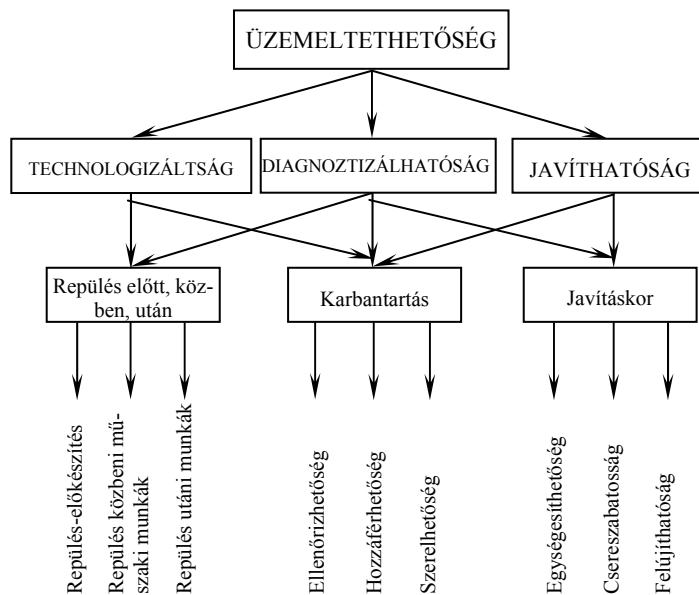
ÜZEMELTETHETŐSÉG

TECHNOLOGIZÁLTSÁG

DIAGNOZTIZÁLHATÓSÁG

JAVÍTHATÓSÁG

Repülés előtt, közben, után

Karbantartás

Javításkor

Repülés-előkészítés

Repülés közbeni műszaki munkák

Repülés utáni munkák

Ellenőrizhetőség

Hozzáférhetőség

Szerelhetőség

Egységesíthetőség

Csereszabatosság

Felújíthatóság